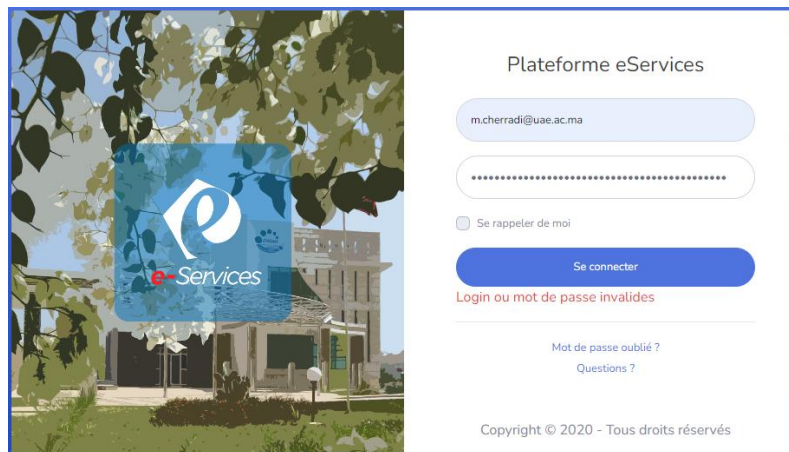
e-Services

Plateforme eServices

m.cherradi@uae.ac.ma

••••••••••••••••••••••••••••••••••••••••••

Se rappeler de moi

Se connecter

Login ou mot de passe invalides

Mot de passe oublié ?

Questions ?

Copyright © 2020 - Tous droits réservés